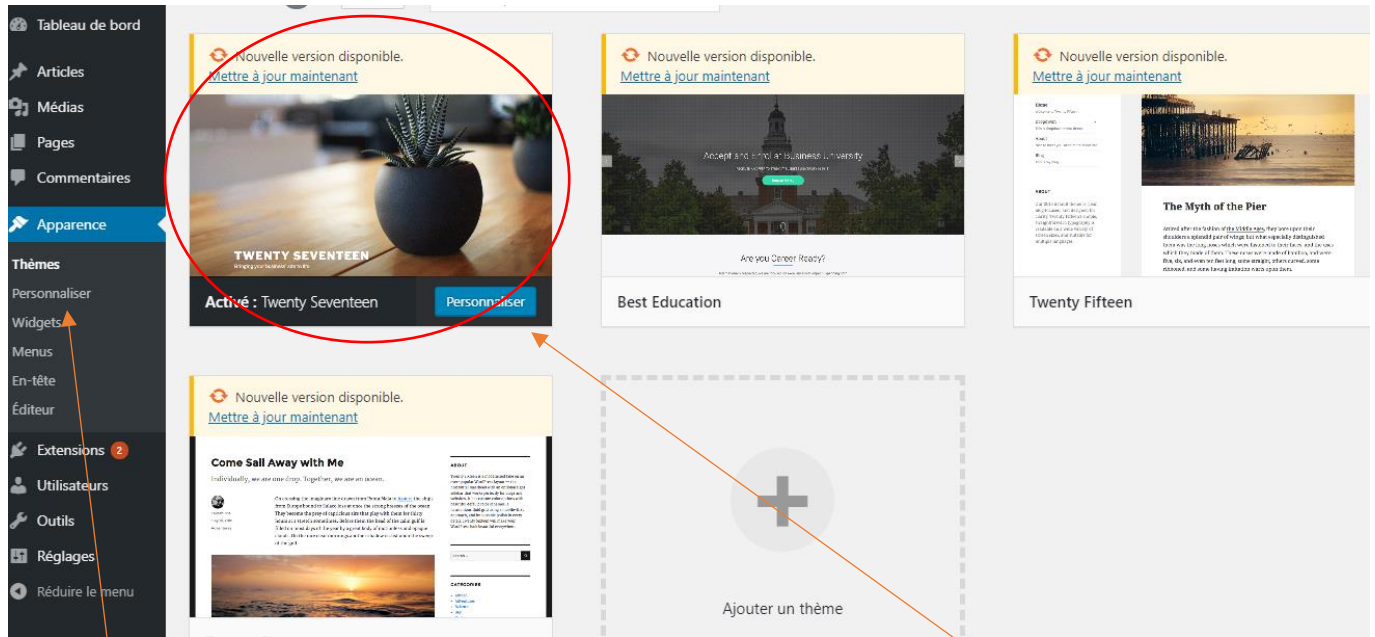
Tableau de bord
Articles
Médias
Pages
Commentaires
Apparence
Thèmes
Personnaliser
Widgets
Menus
En-tête
Éditeur
Extensions 2
Utilisateurs
Outils
Réglages
Réduire le menu

Nouvelle version disponible.
Mettre à jour maintenant
TWENTY SEVENTEEN
Activé : Twenty Seventeen
Personnaliser

Nouvelle version disponible.
Mettre à jour maintenant
Accept and enrol at business university
Are you Career Ready?
Best Education

Nouvelle version disponible.
Mettre à jour maintenant
The Myth of the Pier
Twenty Fifteen

Nouvelle version disponible.
Mettre à jour maintenant
Come Sail Away with Me
Individually, we are one drop. Together, we are an ocean.
ABOUT
CATEGORIES

Ajouter un thème